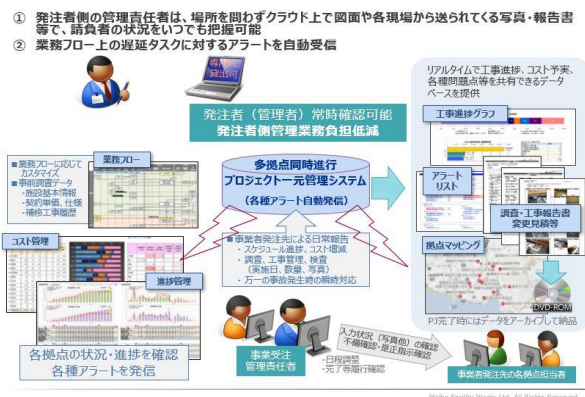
① 発注者側の管理責任者は、場所を問わずクラウド上で図面や各現場から送られてくる写真・報告書等で、請負者の状況をいつでも把握可能
② 業務フロー上の遅延タスクに対するアラートを自動受信

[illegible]

リアルタイムで工事進捗、コスト予実、各種問題点等を共有できるデータベースを提供

発注者（管理者）常時確認可能
発注者側管理業務負担低減

工事進捗グラフ

■業務フローに応じてカスタマイズ
■事前調査データ
・施設基本情報
・契約単価、仕様
・補修工事履歴

業務フロー

多拠点同時進行
プロジェクト一元管理システム
（各種アラート自動発信）

アラートリスト

調査・工事報告書
変更見積等

コスト管理

■事業者発注先による日常報告
・スケジュール進捗、コスト管理
・調査、工事管理、検査
（実施日、数量、写真）
・万一の事故発生時の瞬時対応

進捗管理

拠点マッピング

DVD-ROM

PJ完了時にはデータをアーカイブして納品

各拠点の状況・進捗を確認
各種アラートを発信

事業受注
管理責任者

入力状況（写真他）の確認
不備確認・是正指示確認
・日程調整
・完了手順確認

事業者発注先の各拠点担当者

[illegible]